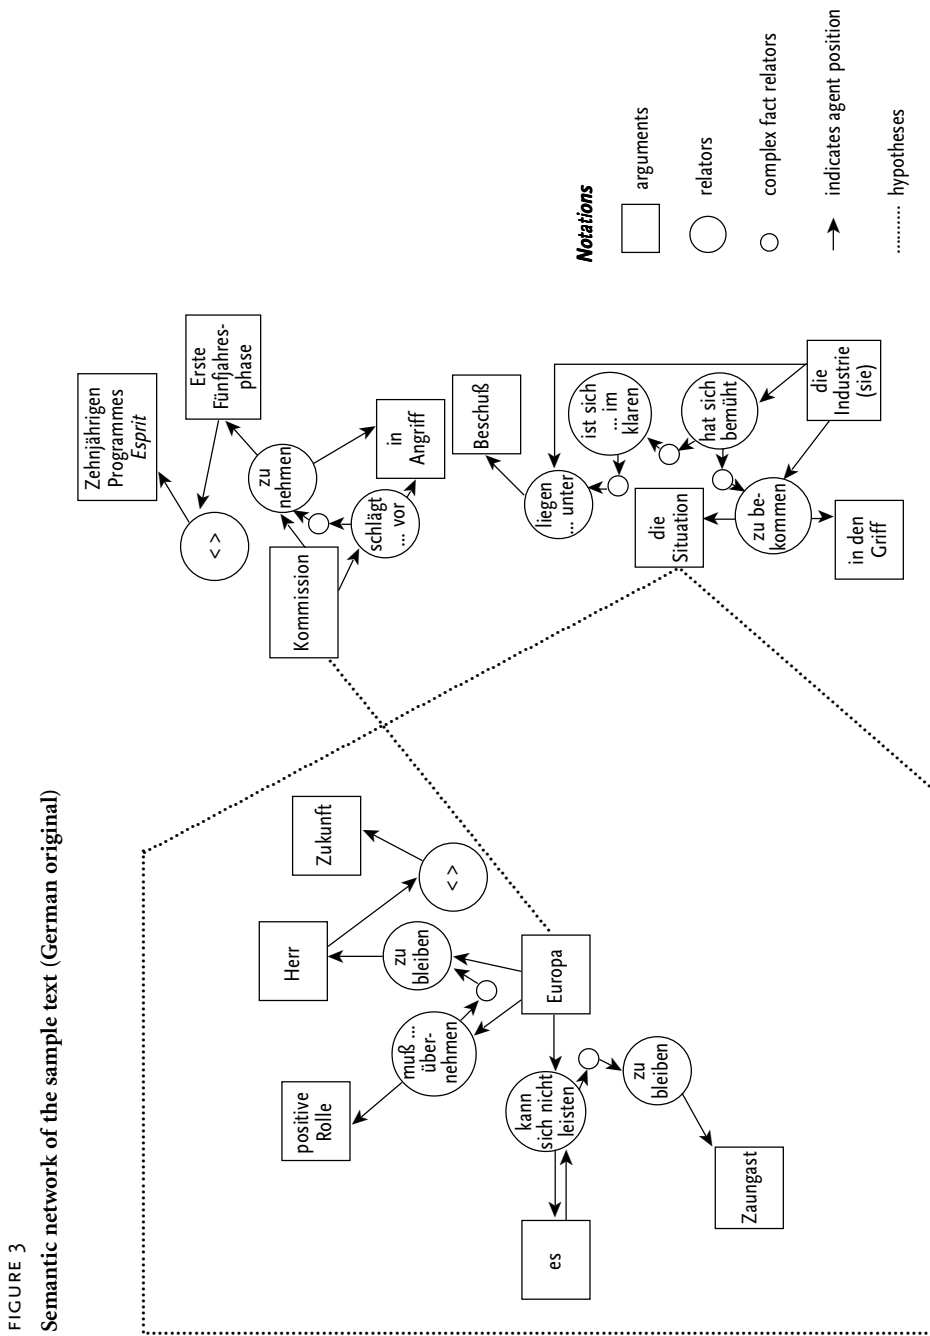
FIGURE 3
Semantic network of the sample text (German original)

Zehnjährigen Programmes *Esprit*

Erste Fünfjahres-phase

< >

zu nehmen

in Angriff

schlägt ... vor

Kommission

Beschuß

ist sich ... im klaren

hat sich bemüht

die Industrie (sie)

liegen ... unter

zu be-kommen

die Situation

in den Griff

Notations

arguments

relators

complex fact relators

indicates agent position

hypotheses

Zukunft

< >

Herr

zu bleiben

Europa

muß ... über-nehmen

positive Rolle

kann sich nicht leisten

zu bleiben

es

Zaungast